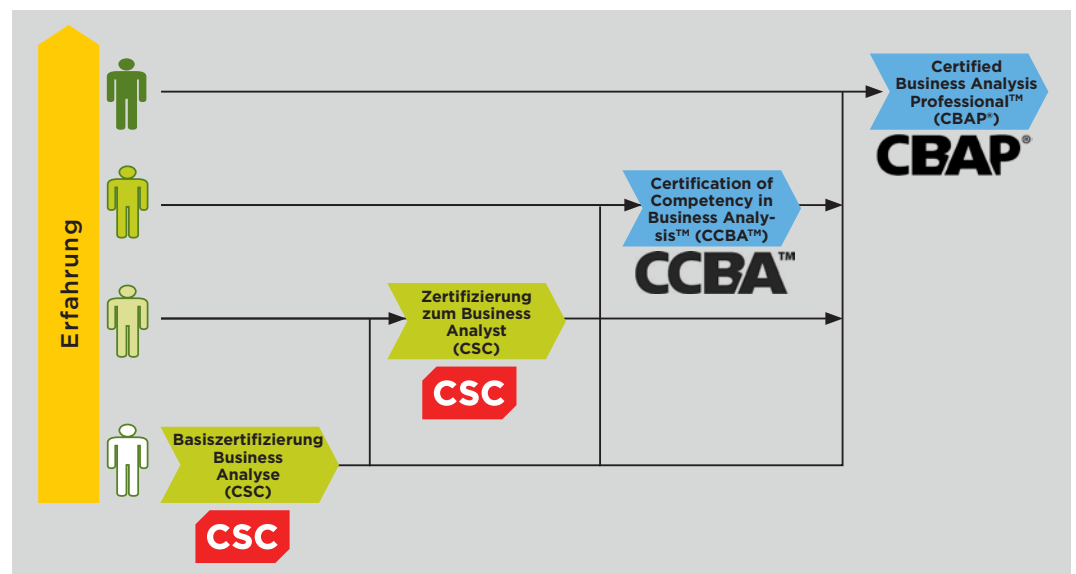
Erfahrung

Certified Business Analysis Professional™ (CBAP®)

CBAP®

Certification of Competency in Business Analysis™ (CCBA™)

CCBA™

Zertifizierung zum Business Analyst (CSC)

CSC

Basiszertifizierung Business Analyse (CSC)

CSC